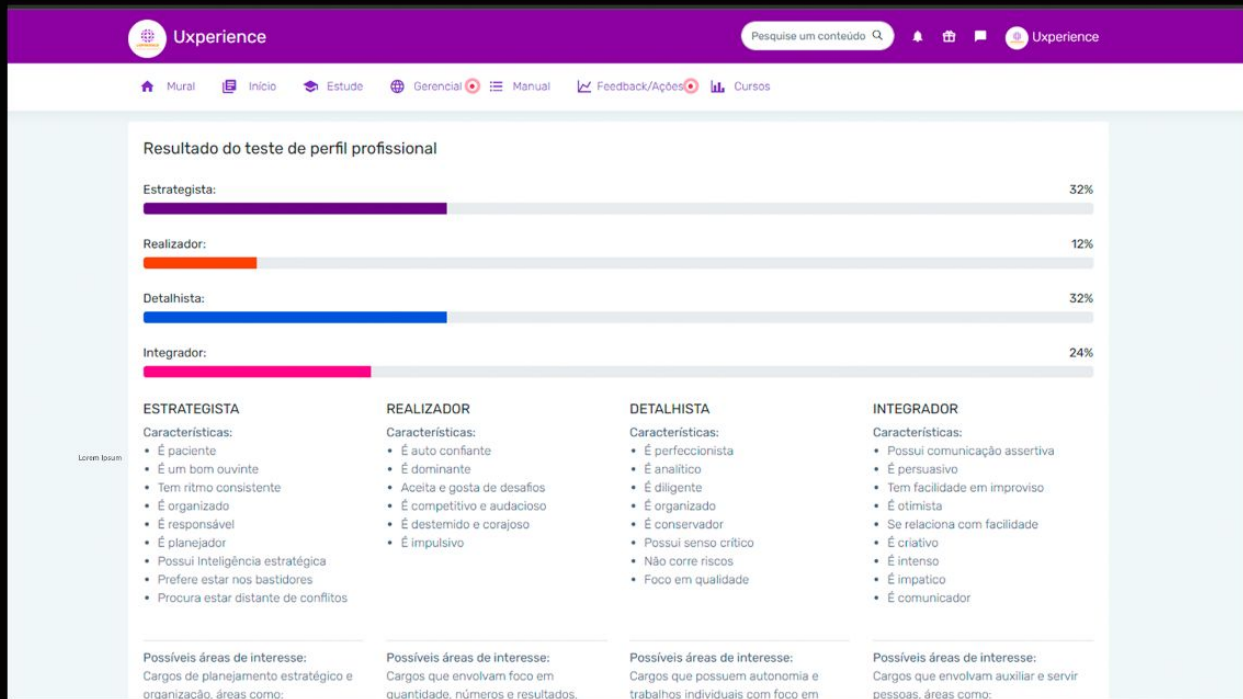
Uxperience

Pesquise um conteúdo

Uxperience

Mural Início Estude Gerencial Manual Feedback/Ações Cursos

Resultado do teste de perfil profissional

Estrategista: 32%

Realizador: 12%

Detalhista: 32%

Integrador: 24%

Lorem Ipsum

ESTRATEGISTA
Características:
• É paciente
• É um bom ouvinte
• Tem ritmo consistente
• É organizado
• É responsável
• É planejador
• Possui Inteligência estratégica
• Prefere estar nos bastidores
• Procura estar distante de conflitos

Possíveis áreas de interesse:
Cargos de planejamento estratégico e organização, áreas como:

REALIZADOR
Características:
• É auto confiante
• É dominante
• Aceita e gosta de desafios
• É competitivo e audacioso
• É destemido e corajoso
• É impulsivo

Possíveis áreas de interesse:
Cargos que envolvam foco em quantidade, números e resultados.

DETALHISTA
Características:
• É perfeccionista
• É analítico
• É diligente
• É organizado
• É conservador
• Possui senso crítico
• Não corre riscos
• Foco em qualidade

Possíveis áreas de interesse:
Cargos que possuem autonomia e trabalhos individuais com foco em

INTEGRADOR
Características:
• Possui comunicação assertiva
• É persuasivo
• Tem facilidade em improviso
• É otimista
• Se relaciona com facilidade
• É criativo
• É intenso
• É impatico
• É comunicador

Possíveis áreas de interesse:
Cargos que envolvam auxiliar e servir pessoas, áreas como: